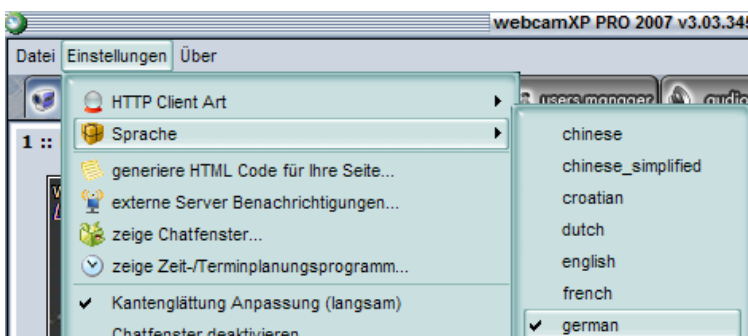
webcamXP PRO 2007 v3.03.345

Datei Einstellungen Über

HTTP Client Art
Sprache
generiere HTML Code für Ihre Seite...
externe Server Benachrichtigungen...
zeige Chatfenster...
zeige Zeit-/Terminplanungsprogramm...
✔ Kantenglättung Anpassung (langsam)
Chatfenster deaktivieren

users manager
audio

1 ::

chinese
chinese_simplified
croatian
dutch
english
french
✔ german